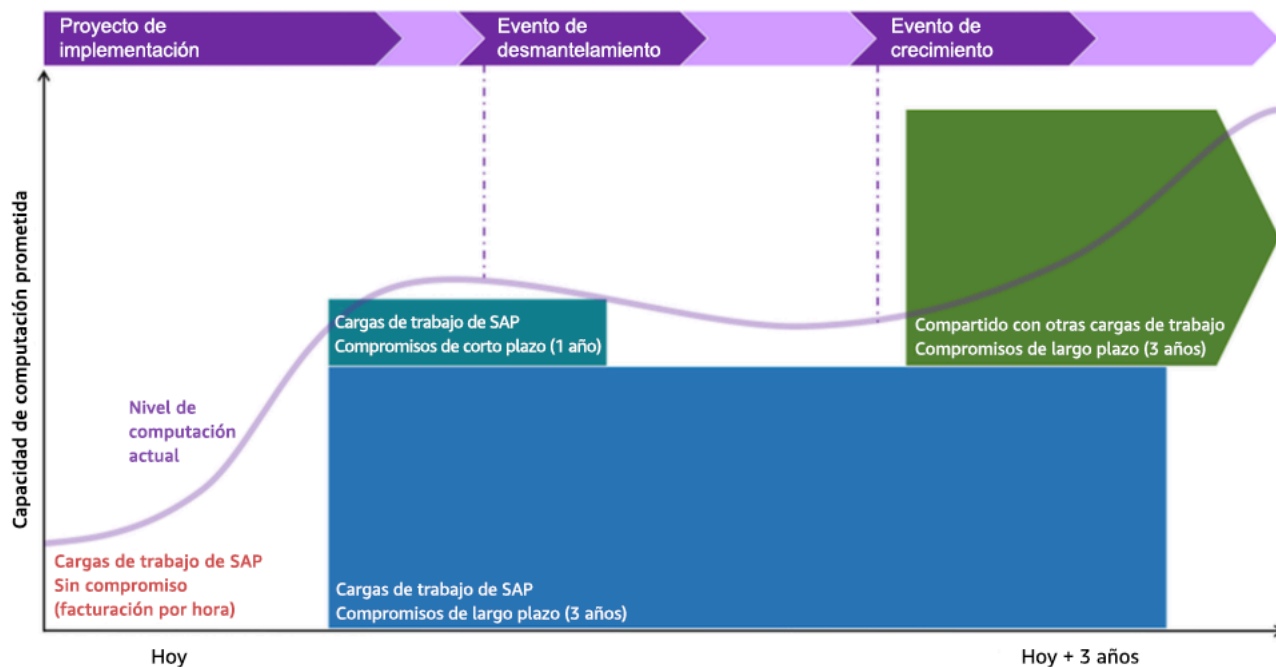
Proyecto de implementación

Evento de desmantelamiento

Evento de crecimiento

Capacidad de computación prometida

Cargas de trabajo de SAP
Compromisos de corto plazo (1 año)

Compartido con otras cargas de trabajo
Compromisos de largo plazo (3 años)

Nivel de computación actual

Cargas de trabajo de SAP
Sin compromiso
(facturación por hora)

Cargas de trabajo de SAP
Compromisos de largo plazo (3 años)

Hoy

Hoy + 3 años